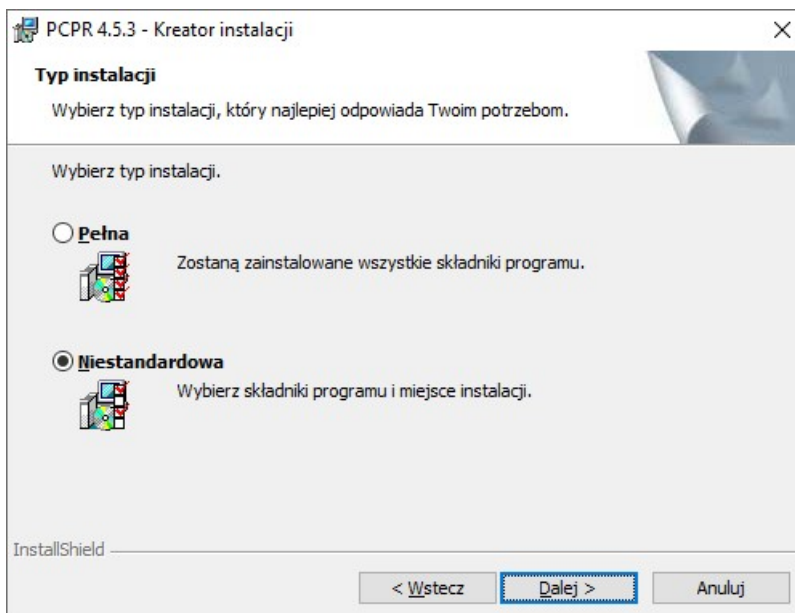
PCPR 4.5.3 - Kreator instalacji

×

Typ instalacji

Wybierz typ instalacji, który najlepiej odpowiada Twoim potrzebom.

Wybierz typ instalacji.

Pełna

Zostaną zainstalowane wszystkie składniki programu.

Niestandardowa

Wybierz składniki programu i miejsce instalacji.

InstallShield

< Wstecz

Dalej >

Anuluj